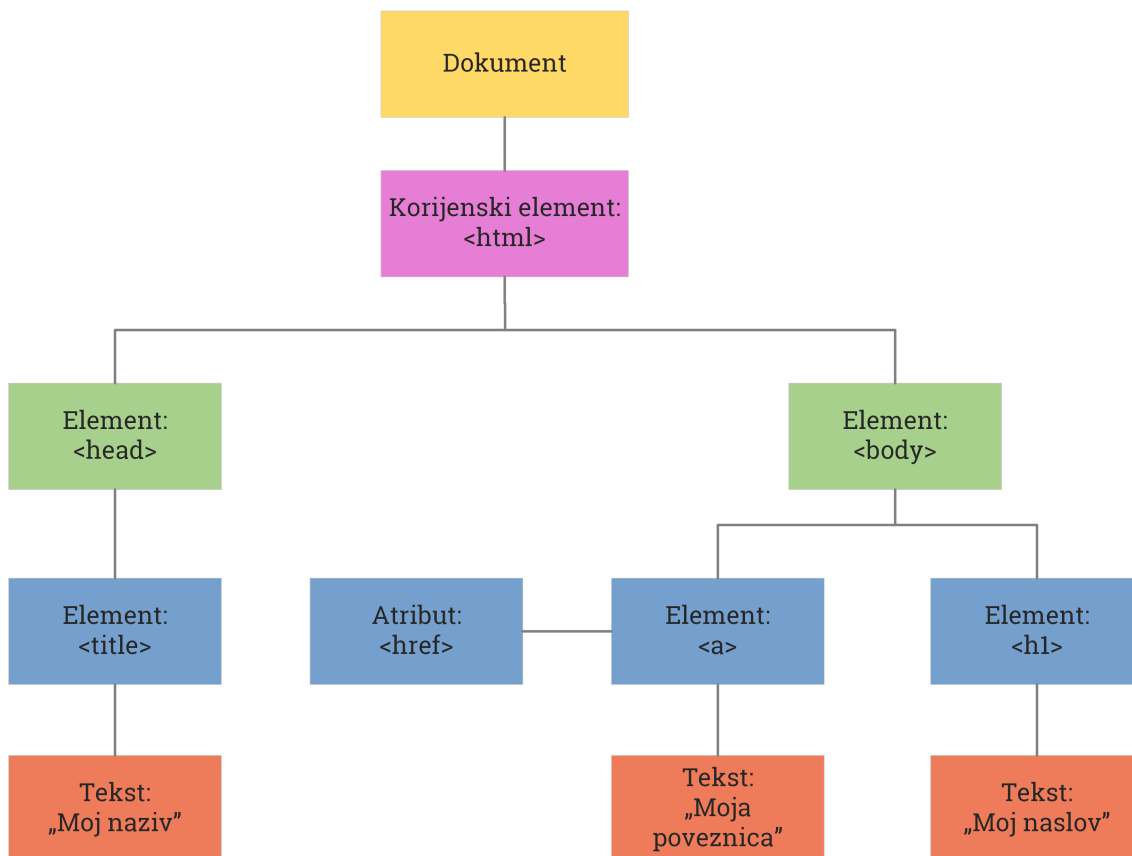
Dokument

Korijenski element: <html>

Element: <head>

Element: <body>

Element: <title>

Atribut: <href>

Element: <a>

Element: <h1>

Tekst: „Moj naziv”

Tekst: „Moja poveznica”

Tekst: „Moj naslov”